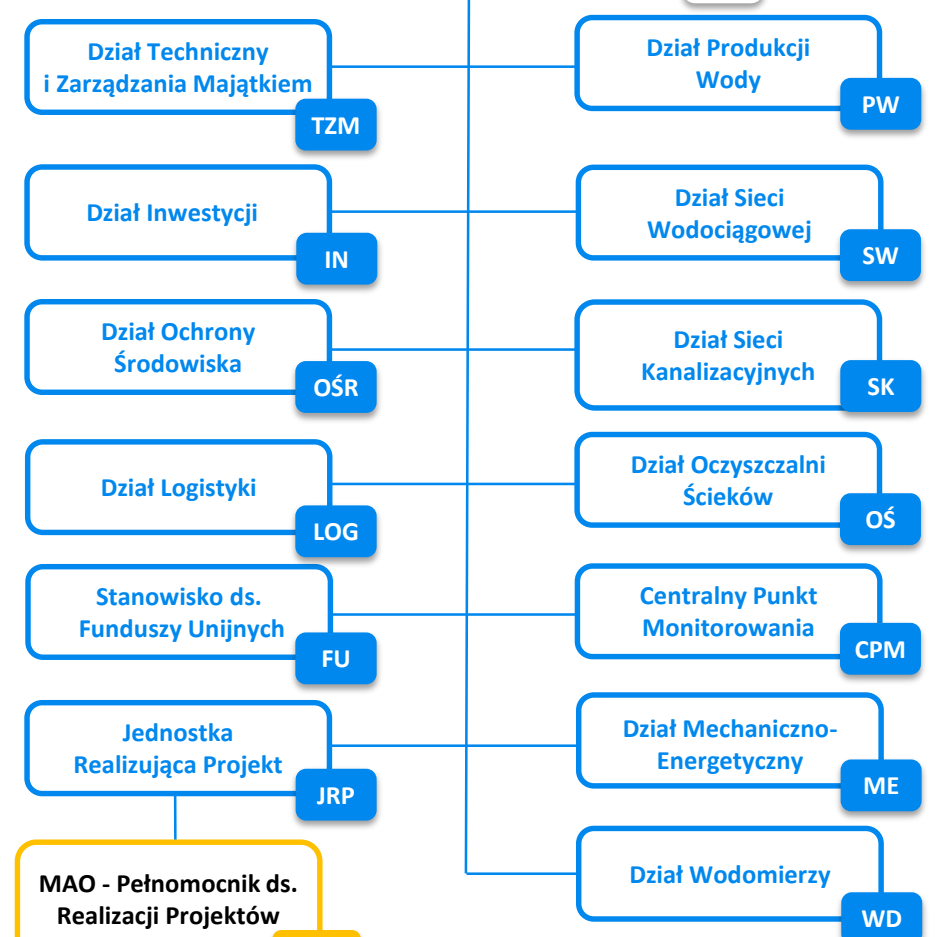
Dział Techniczny i Zarządzania Majątkiem
TZM

Dział Produkcji Wody
PW

Dział Inwestycji
IN

Dział Sieci Wodociągowej
SW

Dział Ochrony Środowiska
OŚR

Dział Sieci Kanalizacyjnych
SK

Dział Logistyki
LOG

Dział Oczyszczalni Ścieków
OŚ

Stanowisko ds. Funduszy Unijnych
FU

Centralny Punkt Monitorowania
CPM

Jednostka Realizująca Projekt
JRP

Dział Mechaniczno-Energetyczny
ME

MAO - Pełnomocnik ds. Realizacji Projektów

Dział Wodomierzy
WD